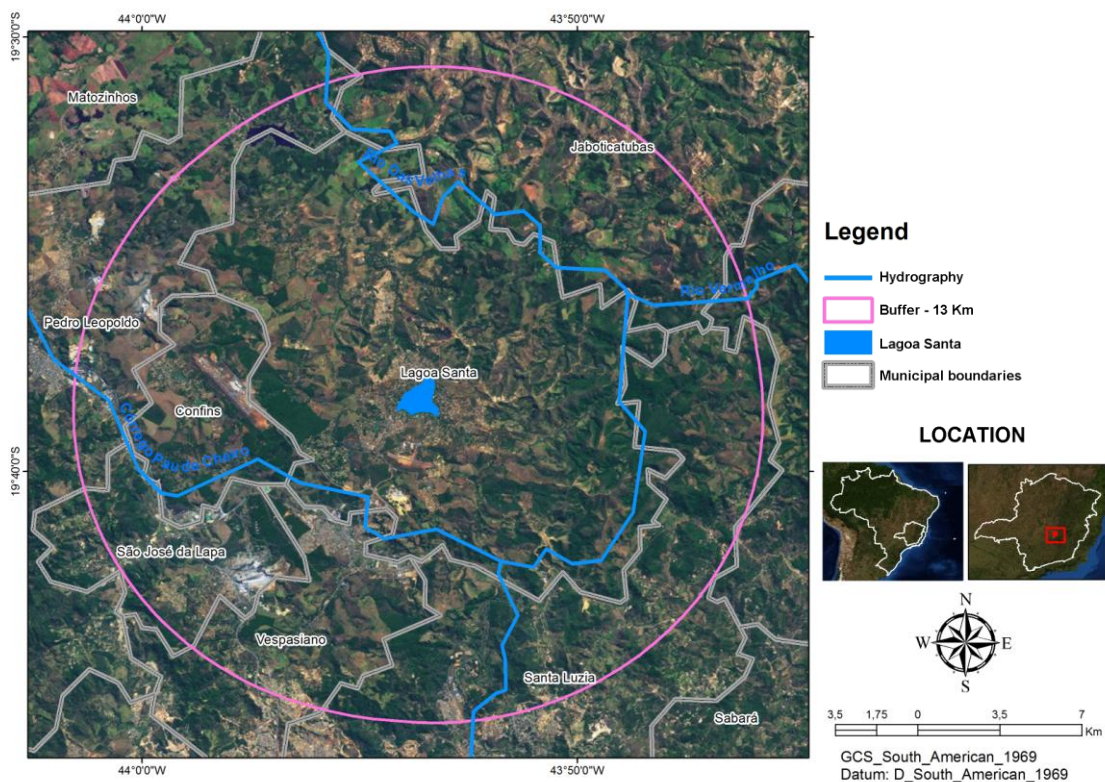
44°0'0"W
43°50'0"W
19°30'0"S
19°40'0"S

Matozinhos
Jaboticatubas
Rio Taquaraçu
Rio Vermelho
Pedro Leopoldo
Lagoa Santa
Confins
Córrego Pau de Cheiro
São José da Lapa
Vespasiano
Santa Luzia
Sabará

44°0'0"W
43°50'0"W

Legend
Hydrography
Buffer - 13 Km
Lagoa Santa
Municipal boundaries

LOCATION

N
W
E
S

3,5 1,75 0 3,5 7
Km

GCS_South_American_1969
Datum: D_South_American_1969